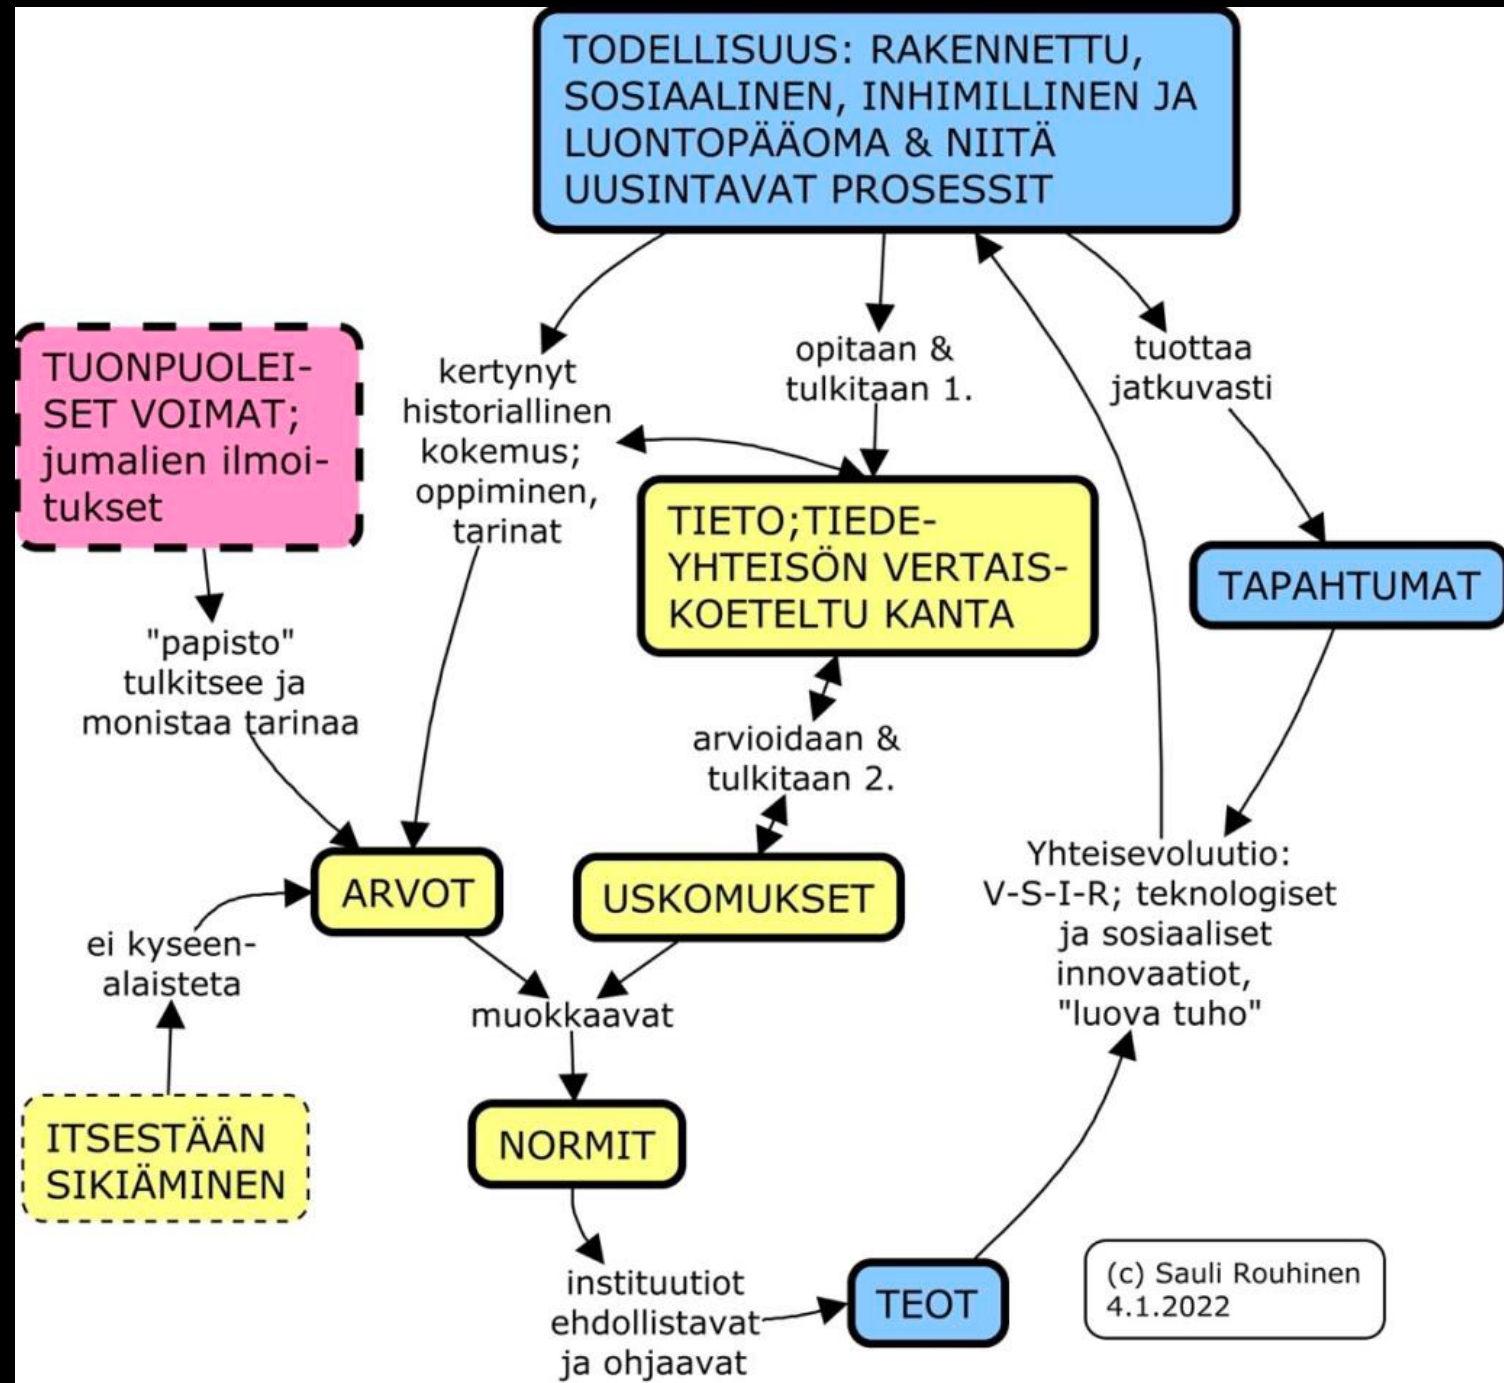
TODELLISUUS: RAKENNETTU, SOSIAALINEN, INHIMILLINEN JA LUONTOPÄÄOMA & NIITÄ UUSINTAVAT PROSESSIT

TUONPUOLEISET VOIMAT; jumalien ilmoitukset

kertynyt historiallinen kokemus; oppiminen, tarinat

opitaan & tulkitaan 1.

tuottaa jatkuvasti

TIETO;TIEDEYHTEISÖN VERTAISKOETELTU KANTA

TAPAHTUMAT

"papisto" tulkitsee ja monistaa tarinaa

arvioidaan & tulkitaan 2.

Yhteisevoluutio: V-S-I-R; teknologiset ja sosiaaliset innovaatiot, "luova tuho"

ARVOT

USKOMUKSET

ei kyseenalaisteta

muokkaavat

ITSESTÄÄN SIKIÄMINEN

NORMIT

instituutiot ehdollistavat ja ohjaavat

TEOT

(c) Sauli Rouhinen 4.1.2022